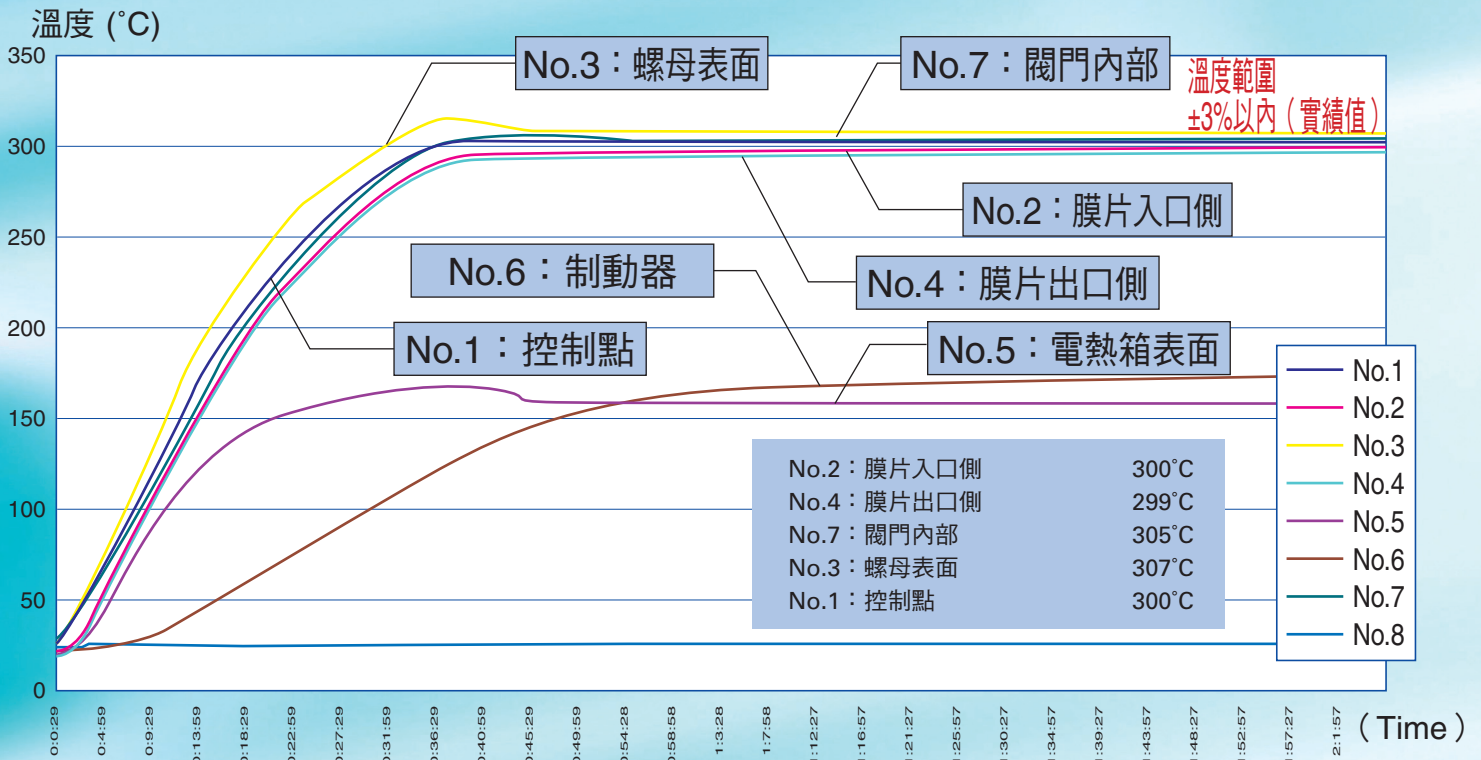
溫度 (˚C)

350
300
250
200
150
100
50
0

No.3：螺母表面
No.7：閥門內部
溫度範圍
±3%以內（實績值）
No.2：膜片入口側
No.6：制動器
No.4：膜片出口側
No.1：控制點
No.5：電熱箱表面

| | |
|---|---|
| No.2：膜片入口側 | 300˚C |
| No.4：膜片出口側 | 299˚C |
| No.7：閥門內部 | 305˚C |
| No.3：螺母表面 | 307˚C |
| No.1：控制點 | 300˚C |

No.1
No.2
No.3
No.4
No.5
No.6
No.7
No.8

0:0:29 0:4:59 0:9:29 0:13:59 0:18:29 0:22:59 0:27:29 0:31:59 0:36:29 0:40:59 0:45:29 0:49:59 0:54:28 0:58:58 1:3:28 1:7:58 1:12:27 1:16:57 1:21:27 1:25:57 1:30:27 1:34:57 1:39:27 1:43:57 1:48:27 1:52:57 1:57:27 2:1:57

（Time）